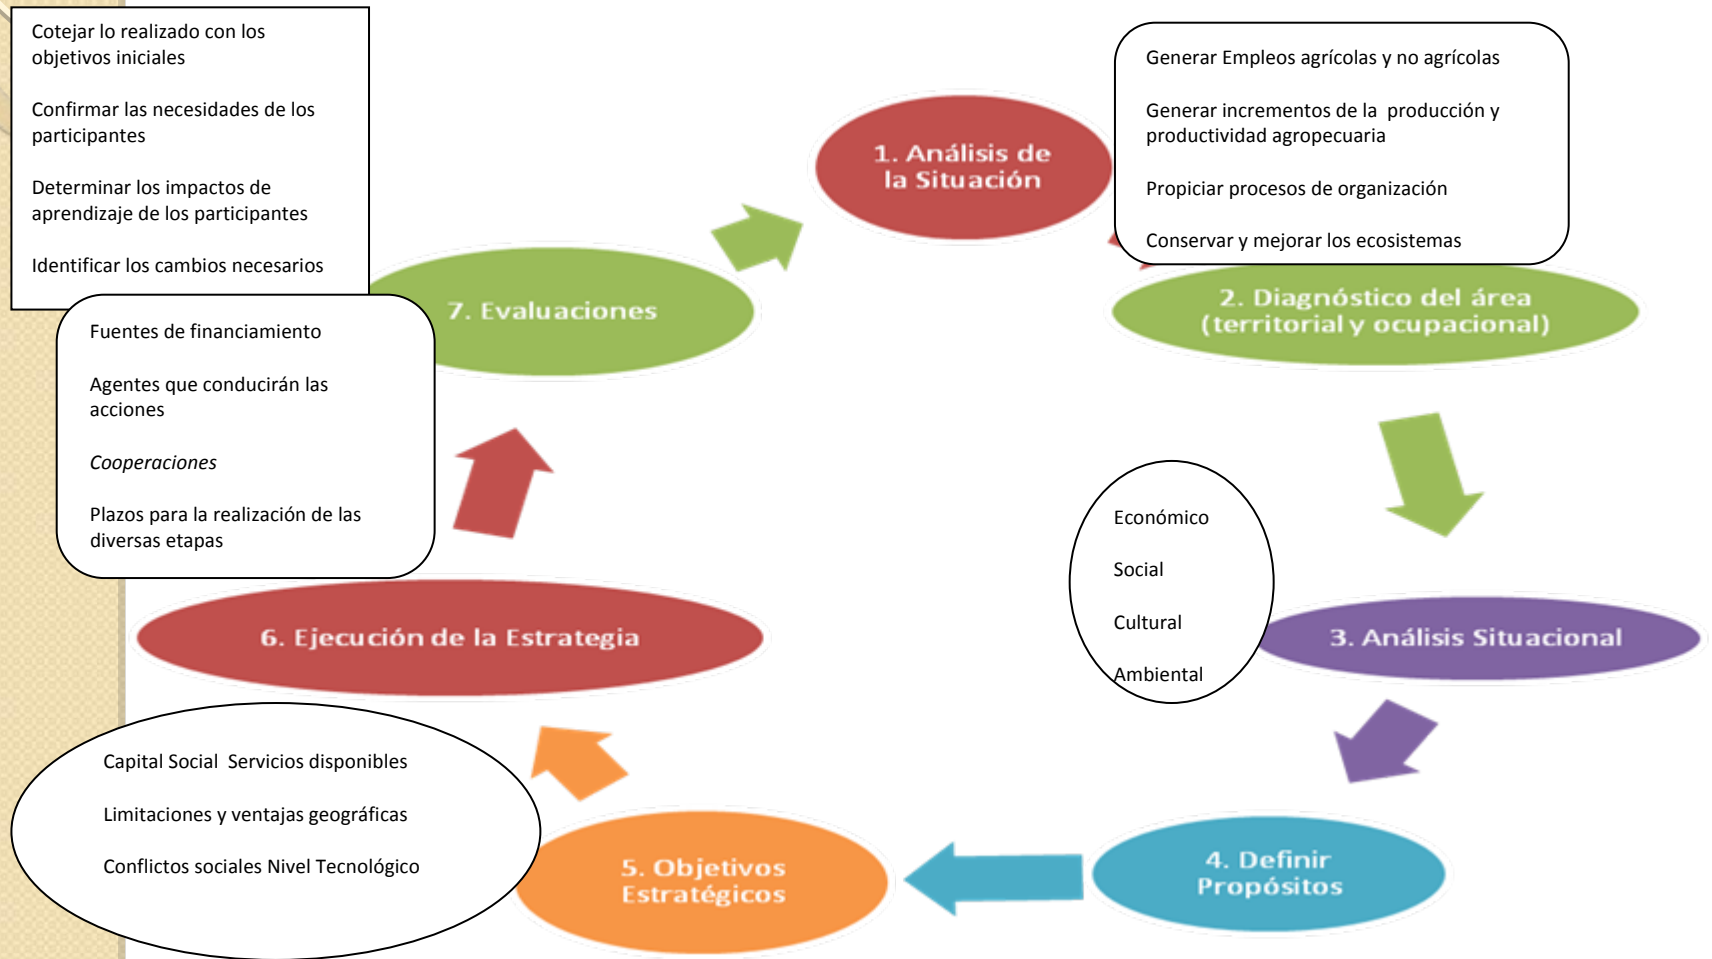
Cotejar lo realizado con los objetivos iniciales

Confirmar las necesidades de los participantes

Determinar los impactos de aprendizaje de los participantes

Identificar los cambios necesarios

1. Análisis de la Situación

Generar Empleos agrícolas y no agrícolas

Generar incrementos de la producción y productividad agropecuaria

Propiciar procesos de organización

Conservar y mejorar los ecosistemas

7. Evaluaciones

Fuentes de financiamiento

Agentes que conducirán las acciones

Cooperaciones

Plazos para la realización de las diversas etapas

2. Diagnóstico del área (territorial y ocupacional)

Económico

Social

Cultural

Ambiental

3. Análisis Situacional

6. Ejecución de la Estrategia

Capital Social Servicios disponibles

Limitaciones y ventajas geográficas

Conflictos sociales Nivel Tecnológico

5. Objetivos Estratégicos

4. Definir Propósitos